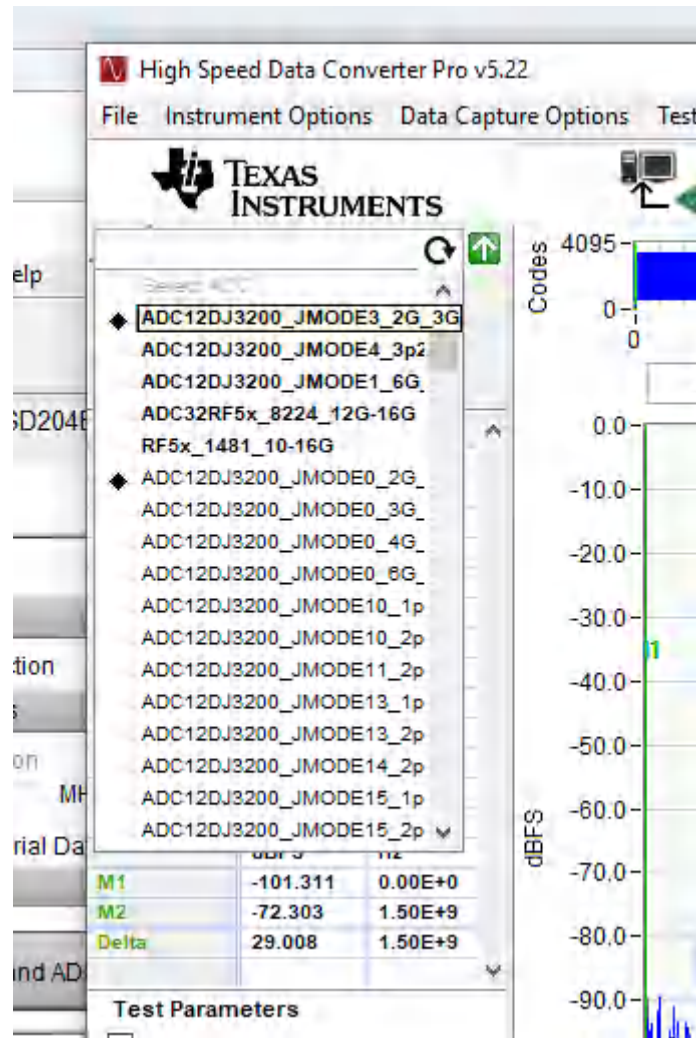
elp

SD204

tion
s
on
MH
rial Da

and AD

High Speed Data Converter Pro v5.22

File Instrument Options Data Capture Options Test

TEXAS INSTRUMENTS

Select ADC
ADC12DJ3200_JMODE3_2G_3G
ADC12DJ3200_JMODE4_3p2
ADC12DJ3200_JMODE1_6G_
ADC32RF5x_8224_12G-16G
RF5x_1481_10-16G
ADC12DJ3200_JMODE0_2G_
ADC12DJ3200_JMODE0_3G_
ADC12DJ3200_JMODE0_4G_
ADC12DJ3200_JMODE0_6G_
ADC12DJ3200_JMODE10_1p
ADC12DJ3200_JMODE10_2p
ADC12DJ3200_JMODE11_2p
ADC12DJ3200_JMODE13_1p
ADC12DJ3200_JMODE13_2p
ADC12DJ3200_JMODE14_2p
ADC12DJ3200_JMODE15_1p
ADC12DJ3200_JMODE15_2p

| | dBFS | Hz |
|---|---|---|
| M1 | -101.311 | 0.00E+0 |
| M2 | -72.303 | 1.50E+9 |
| Delta | 29.008 | 1.50E+9 |

Test Parameters

Codes
4095
0
0

dBFS
0.0
-10.0
-20.0
-30.0
-40.0
-50.0
-60.0
-70.0
-80.0
-90.0